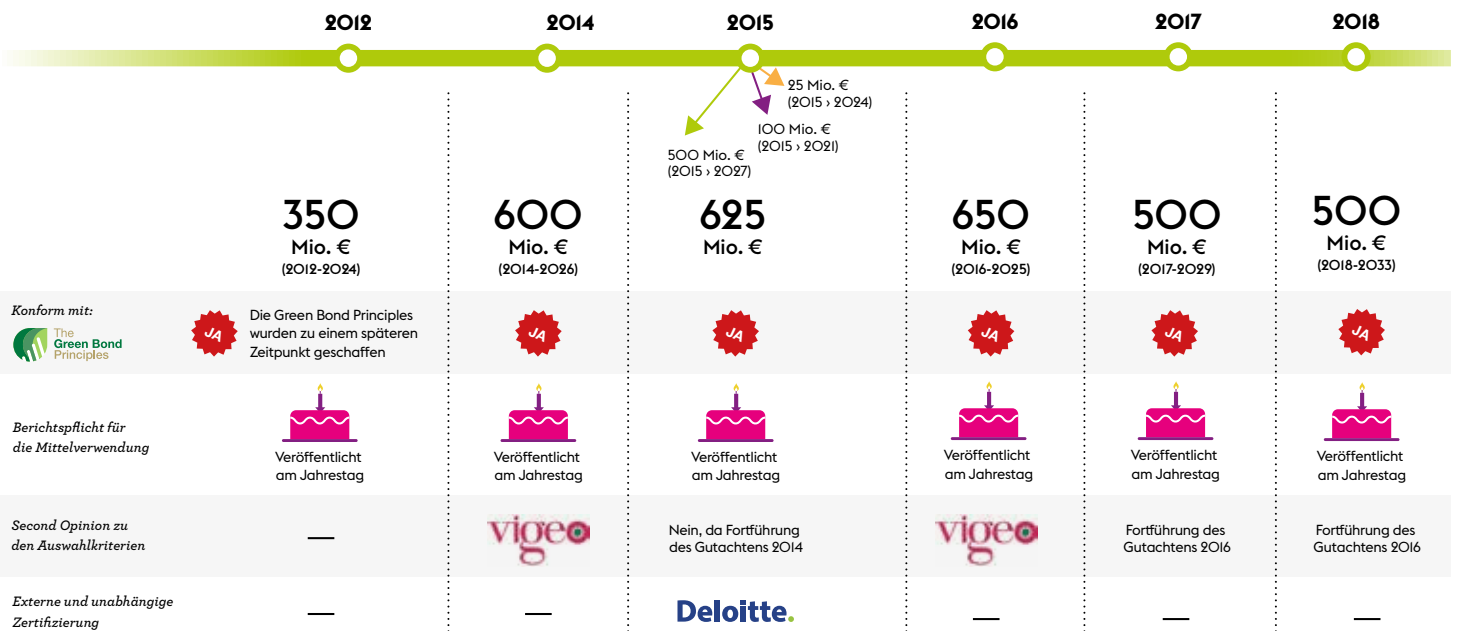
| | 2012 | 2014 | 2015 | 2016 | 2017 | 2018 |
|---|---|---|---|---|---|---|
| | | | 25 Mio. € (2015 › 2024) 100 Mio. € (2015 › 2021) 500 Mio. € (2015 › 2027) | | | |
| | 350 Mio. € (2012-2024) | 600 Mio. € (2014-2026) | 625 Mio. € | 650 Mio. € (2016-2025) | 500 Mio. € (2017-2029) | 500 Mio. € (2018-2033) |
| Konform mit: The Green Bond Principles | JA Die Green Bond Principles wurden zu einem späteren Zeitpunkt geschaffen | JA | JA | JA | JA | JA |
| Berichtspflicht für die Mittelverwendung | Veröffentlicht am Jahrestag | Veröffentlicht am Jahrestag | Veröffentlicht am Jahrestag | Veröffentlicht am Jahrestag | Veröffentlicht am Jahrestag | Veröffentlicht am Jahrestag |
| Second Opinion zu den Auswahlkriterien | — | vigeo | Nein, da Fortführung des Gutachtens 2014 | vigeo | Fortführung des Gutachtens 2016 | Fortführung des Gutachtens 2016 |
| Externe und unabhängige Zertifizierung | — | — | Deloitte. | — | — | — |